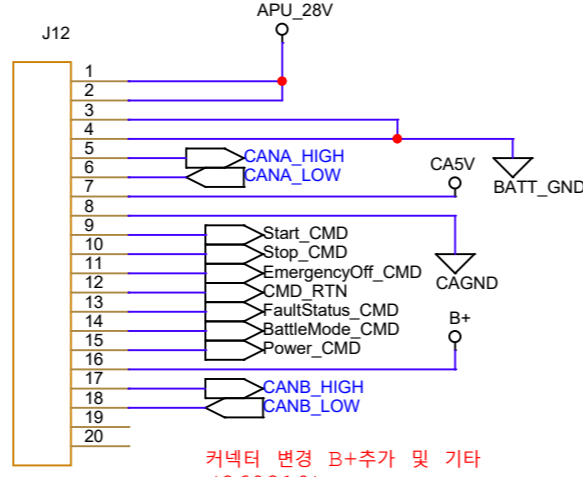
J12
APU_28V
1
2
3
4
5
6
7
8
9
10
11
12
13
14
15
16
17
18
19
20
J12
CANA_HIGH
CANA_LOW
BATT_GND
CA5V
Start_CMD
Stop_CMD
EmergencyOff_CMD
CMD_RTN
FaultStatus_CMD
BattleMode_CMD
Power_CMD
CAGND
B+
CANB_HIGH
CANB_LOW
커넥터 변경 B+추가 및 기타
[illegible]